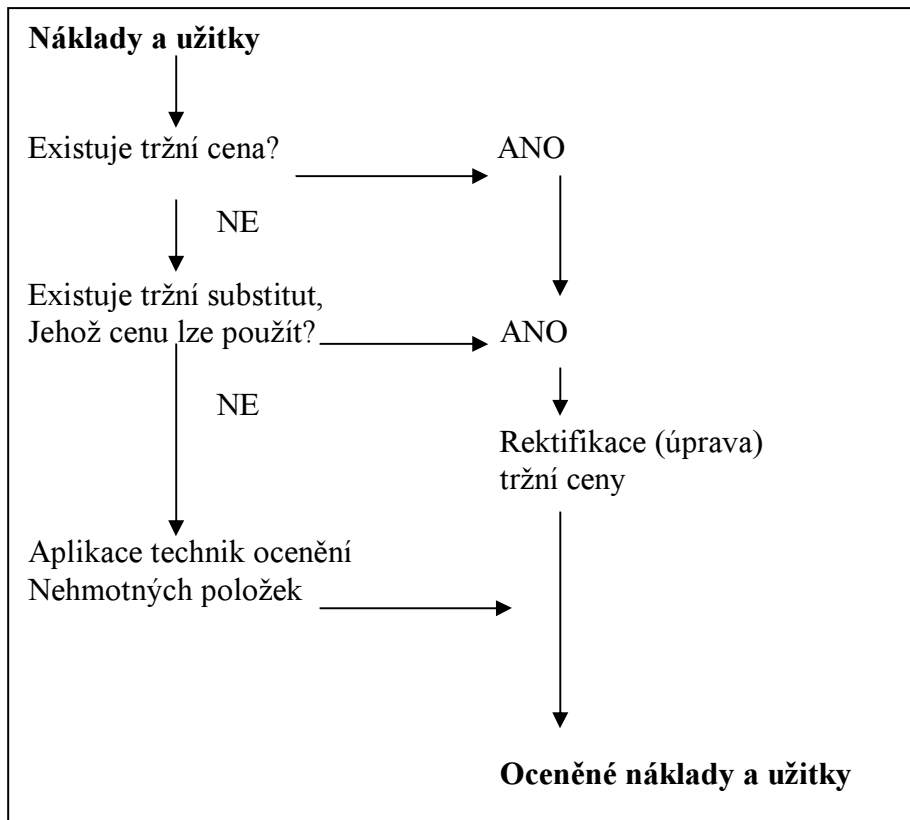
**Náklady a užitky**

Existuje tržní cena?

ANO

NE

Existuje tržní substitut, Jehož cenu lze použít?

ANO

NE

Rektifikace (úprava) tržní ceny

Aplikace technik ocenění Nehmotných položek

**Oceněné náklady a užitky**